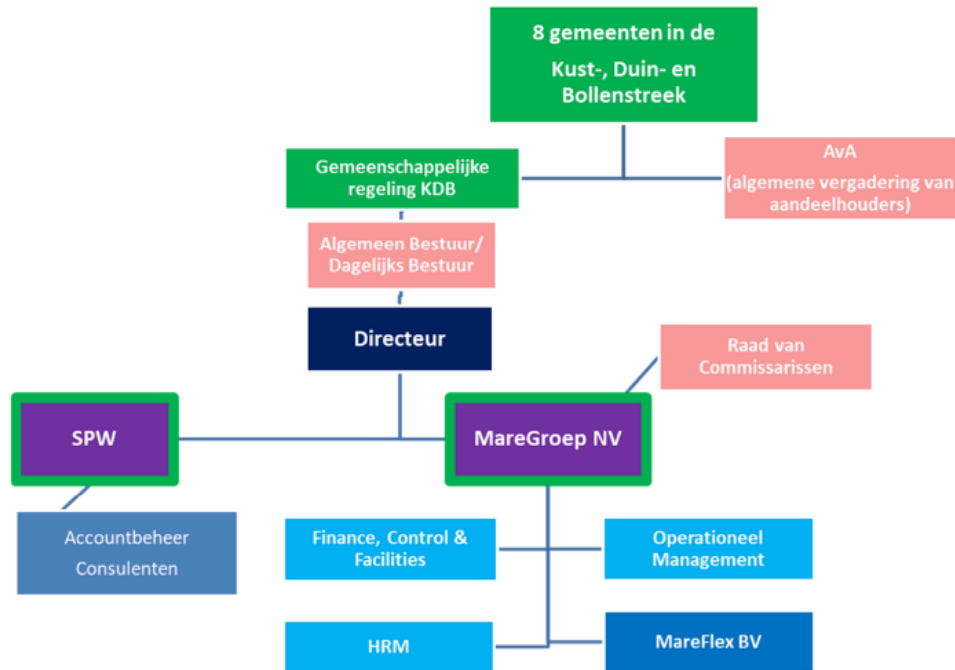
8 gemeenten in de Kust-, Duin- en Bollenstreek

Gemeenschappelijke regeling KDB

AvA (algemene vergadering van aandeelhouders)

Algemeen Bestuur/ Dagelijks Bestuur

Directeur

Raad van Commissarissen

SPW

MareGroep NV

Accountbeheer Consulenten

Finance, Control & Facilities

Operationeel Management

HRM

MareFlex BV